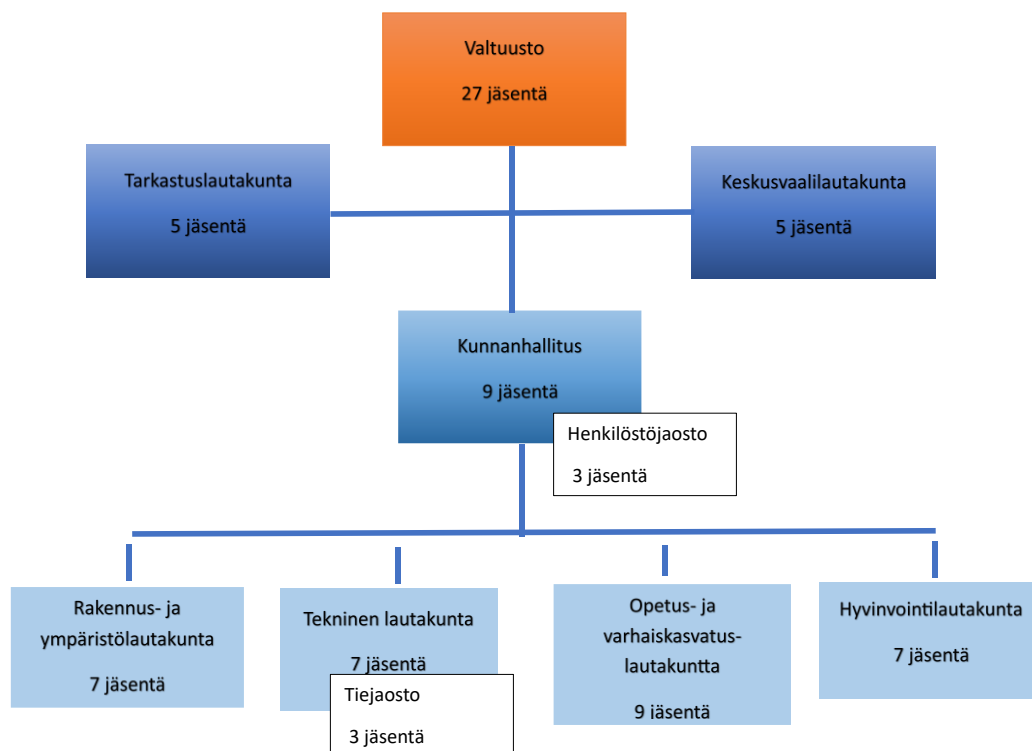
Valtuusto

27 jäsentä

Tarkastuslautakunta

5 jäsentä

Keskusvaalilautakunta

5 jäsentä

Kunnanhallitus

9 jäsentä

Henkilöstöjaosto

3 jäsentä

Rakennus- ja ympäristölautakunta

7 jäsentä

Tekninen lautakunta

7 jäsentä

Tiejaosto

3 jäsentä

Opetus- ja varhaiskasvatus-lautakuntta

9 jäsentä

Hyvinvointilautakunta

7 jäsentä